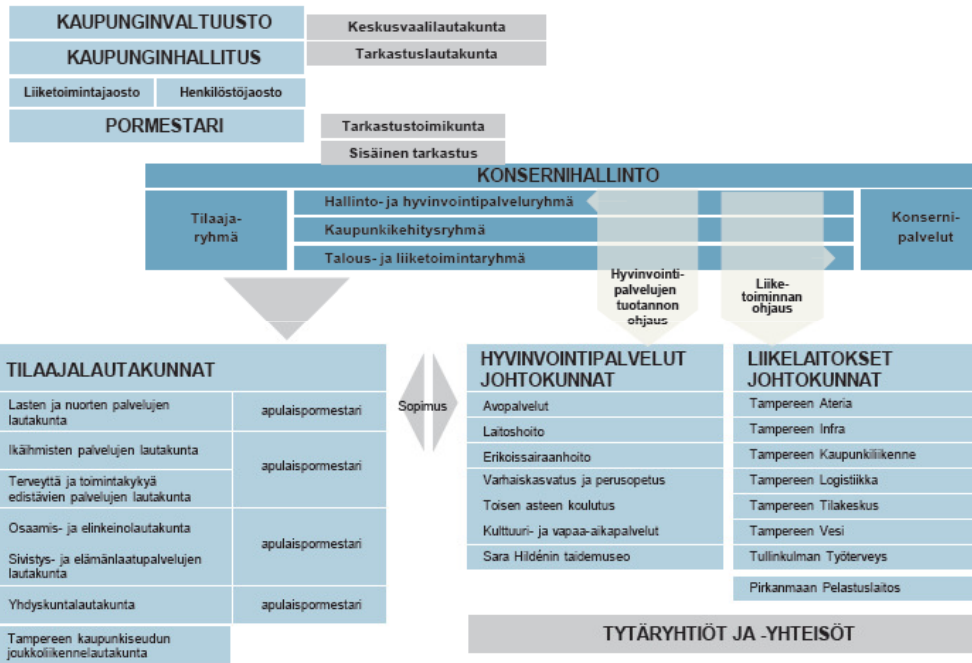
KAUPUNGINVALTUUSTO

Keskusvaalilautakunta

KAUPUNGINHALLITUS

Tarkastuslautakunta

Liiketoimintajaosto

Henkilöstöjaosto

PORMESTARI

Tarkastustoimikunta

Sisäinen tarkastus

KONSERNIHALLINTO

Tilaaja-ryhmä

Hallinto- ja hyvinvointipalveluryhmä

Kaupunkikehitysryhmä

Talous- ja liiketoimintaryhmä

Konserni-palvelut

Hyvinvointi-palvelujen tuotannon ohjaus

Liike-toiminnan ohjaus

TILAAJALAUTAKUNNAT

| | |
|---|---|
| Lasten ja nuorten palvelujen lautakunta | apulaispormestari |
| Ikäihmisten palvelujen lautakunta<br>Terveyttä ja toimintakykyä edistävien palvelujen lautakunta | apulaispormestari |
| Osaamis- ja elinkeinolautakunta<br>Sivistys- ja elämänlaatupalvelujen lautakunta | apulaispormestari |
| Yhdyskuntalautakunta | apulaispormestari |
| Tampereen kaupunkiseudun joukkoliikennelautakunta | |

Sopimus

HYVINVOINTIPALVELUT JOHTOKUNNAT

Avopalvelut

Laitoshoito

Erikoissairaanhoito

Varhaiskasvatus ja perusopetus

Toisen asteen koulutus

Kulttuuri- ja vapaa-aikapalvelut

Sara Hildénin taidemuseo

LIIKELAITOKSET JOHTOKUNNAT

Tampereen Ateria

Tampereen Infra

Tampereen Kaupunkiliikenne

Tampereen Logistiikka

Tampereen Tilakeskus

Tampereen Vesi

Tullinkulman Työterveys

Pirkanmaan Pelastuslaitos

TYTÄRYHTIÖT JA -YHTEISÖT